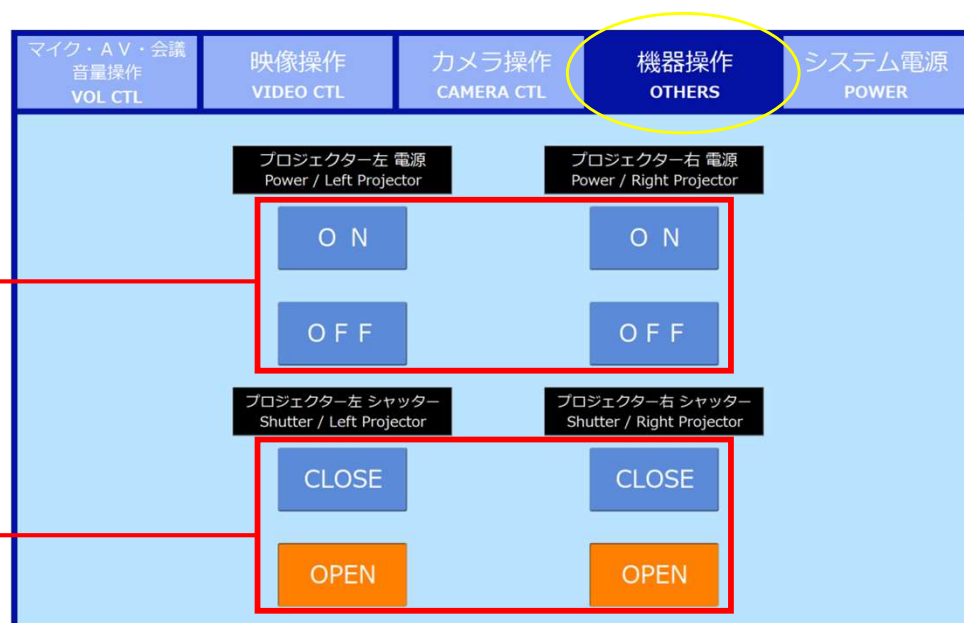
マイク・AV・会議音量操作
VOL CTL

映像操作
VIDEO CTL

カメラ操作
CAMERA CTL

機器操作
OTHERS

システム電源
POWER

プロジェクター左 電源
Power / Left Projector

プロジェクター右 電源
Power / Right Projector

O N

O N

O F F

O F F

プロジェクター左 シャッター
Shutter / Left Projector

プロジェクター右 シャッター
Shutter / Right Projector

CLOSE

CLOSE

OPEN

OPEN